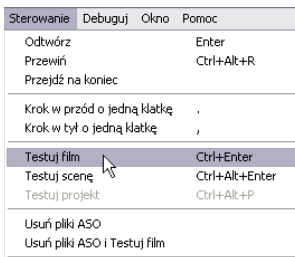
Sterowanie Debuguj Okno Pomoc

| | |
|---|---|
| Odtwórz | Enter |
| Przewiń | Ctrl+Alt+R |
| Przejdź na koniec | |
| Krok w przód o jedną klatkę | . |
| Krok w tył o jedną klatkę | , |
| Testuj film | Ctrl+Enter |
| Testuj scenę | Ctrl+Alt+Enter |
| Testuj projekt | Ctrl+Alt+P |
| Usuń pliki ASO | |
| Usuń pliki ASO i Testuj film | |